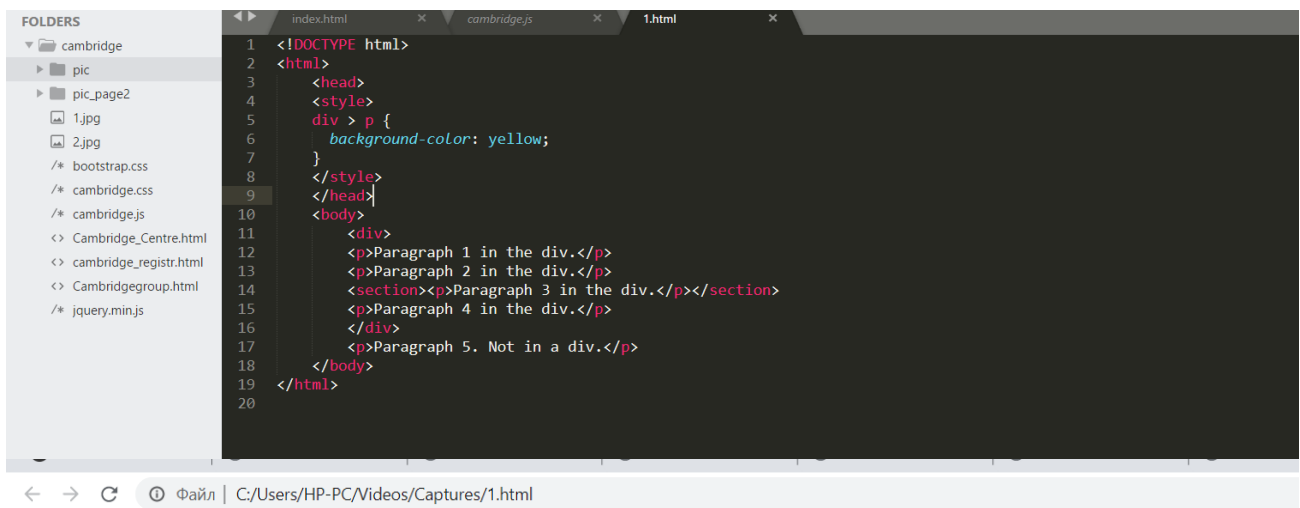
FOLDERS
cambridge
pic
pic_page2
1.jpg
2.jpg
/* bootstrap.css
/* cambridge.css
/* cambridge.js
<> Cambridge_Centre.html
<> cambridge_registr.html
<> Cambridgegroup.html
/* jquery.min.js

index.html ×
cambridge.js ×
1.html ×

1 <!DOCTYPE html>
2 <html>
3 <head>
4 <style>
5 div > p {
6 background-color: yellow;
7 }
8 </style>
9 </head>
10 <body>
11 <div>
12 <p>Paragraph 1 in the div.</p>
13 <p>Paragraph 2 in the div.</p>
14 <section><p>Paragraph 3 in the div.</p></section>
15 <p>Paragraph 4 in the div.</p>
16 </div>
17 <p>Paragraph 5. Not in a div.</p>
18 </body>
19 </html>
20

Файл | C:/Users/HP-PC/Videos/Captures/1.html